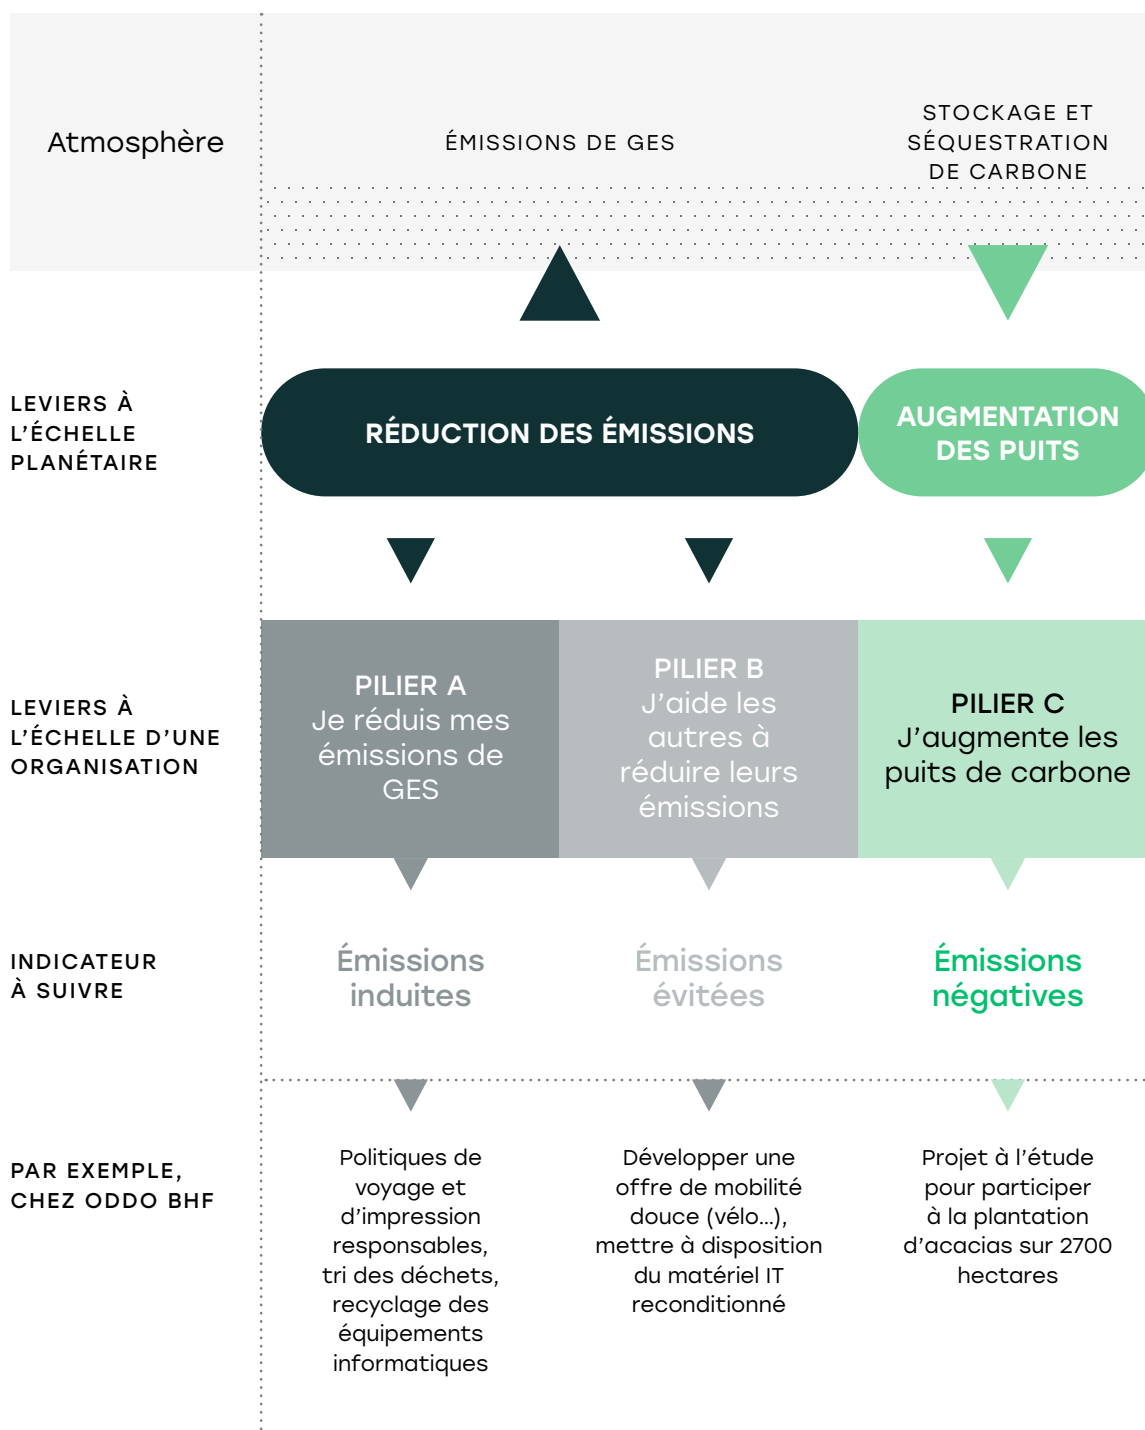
Atmosphère

ÉMISSIONS DE GES

STOCKAGE ET SÉQUESTRATION DE CARBONE

LEVIERS À L'ÉCHELLE PLANÉTAIRE

RÉDUCTION DES ÉMISSIONS

AUGMENTATION DES PUITS

LEVIERS À L'ÉCHELLE D'UNE ORGANISATION

PILIER A
Je réduis mes émissions de GES

PILIER B
J'aide les autres à réduire leurs émissions

PILIER C
J'augmente les puits de carbone

INDICATEUR À SUIVRE

Émissions induites

Émissions évitées

Émissions négatives

PAR EXEMPLE, CHEZ ODDO BHF

Politiques de voyage et d'impression responsables, tri des déchets, recyclage des équipements informatiques

Développer une offre de mobilité douce (vélo...), mettre à disposition du matériel IT reconditionné

Projet à l'étude pour participer à la plantation d'acacias sur 2700 hectares